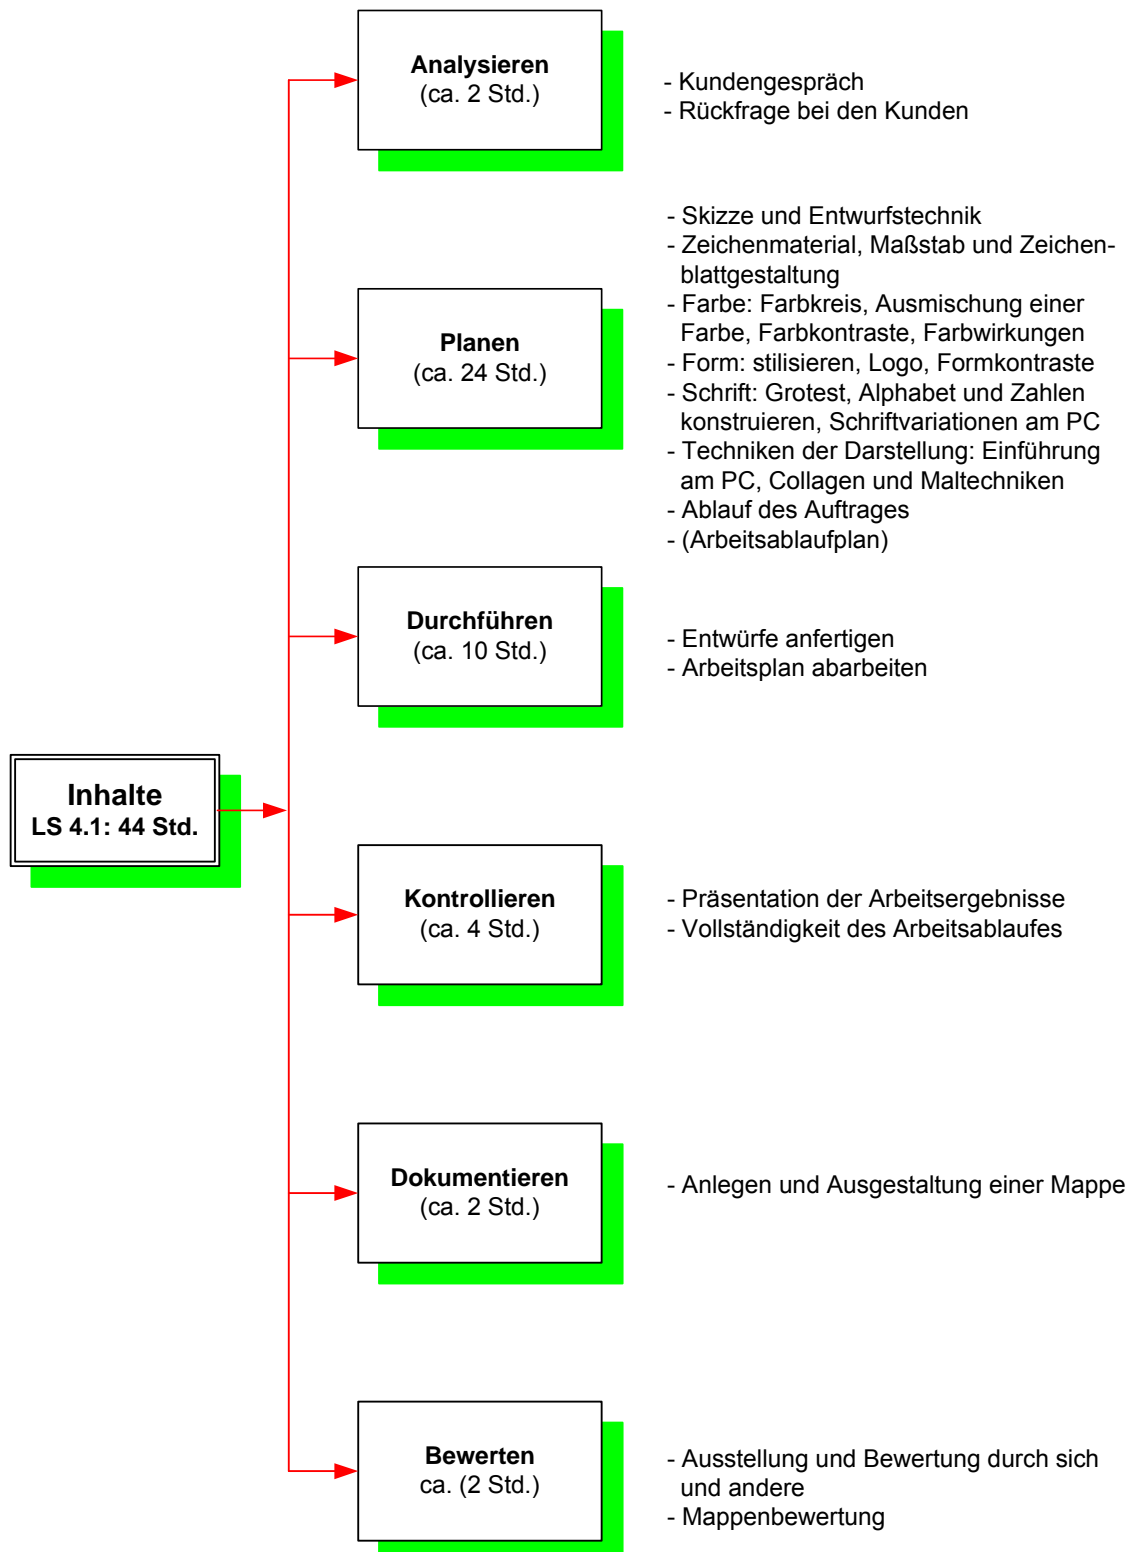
Inhalte
LS 4.1: 44 Std.

Analysieren
(ca. 2 Std.)

- Kundengespräch
- Rückfrage bei den Kunden

Planen
(ca. 24 Std.)

- Skizze und Entwurfstechnik
- Zeichenmaterial, Maßstab und Zeichenblattgestaltung
- Farbe: Farbkreis, Ausmischung einer Farbe, Farbkontraste, Farbwirkungen
- Form: stilisieren, Logo, Formkontraste
- Schrift: Grotest, Alphabet und Zahlen konstruieren, Schriftvariationen am PC
- Techniken der Darstellung: Einführung am PC, Collagen und Maltechniken
- Ablauf des Auftrages
- (Arbeitsablaufplan)

Durchführen
(ca. 10 Std.)

- Entwürfe anfertigen
- Arbeitsplan abarbeiten

Kontrollieren
(ca. 4 Std.)

- Präsentation der Arbeitsergebnisse
- Vollständigkeit des Arbeitsablaufes

Dokumentieren
(ca. 2 Std.)

- Anlegen und Ausgestaltung einer Mappe

Bewerten
ca. (2 Std.)

- Ausstellung und Bewertung durch sich und andere
- Mappenbewertung